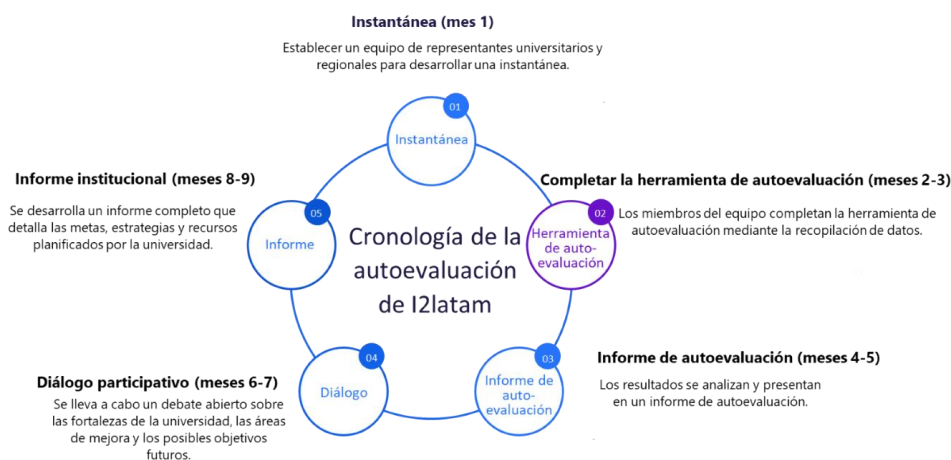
Instantánea (mes 1)

Establecer un equipo de representantes universitarios y regionales para desarrollar una instantánea.

01

Instantánea

Informe institucional (meses 8-9)

Se desarrolla un informe completo que detalla las metas, estrategias y recursos planificados por la universidad.

05

Informe

Cronología de la autoevaluación de I2latam

Completar la herramienta de autoevaluación (meses 2-3)

02

Herramienta de autoevaluación

Los miembros del equipo completan la herramienta de autoevaluación mediante la recopilación de datos.

04

Diálogo

03

Informe de autoevaluación

Informe de autoevaluación (meses 4-5)

Los resultados se analizan y presentan en un informe de autoevaluación.

Diálogo participativo (meses 6-7)

Se lleva a cabo un debate abierto sobre las fortalezas de la universidad, las áreas de mejora y los posibles objetivos futuros.